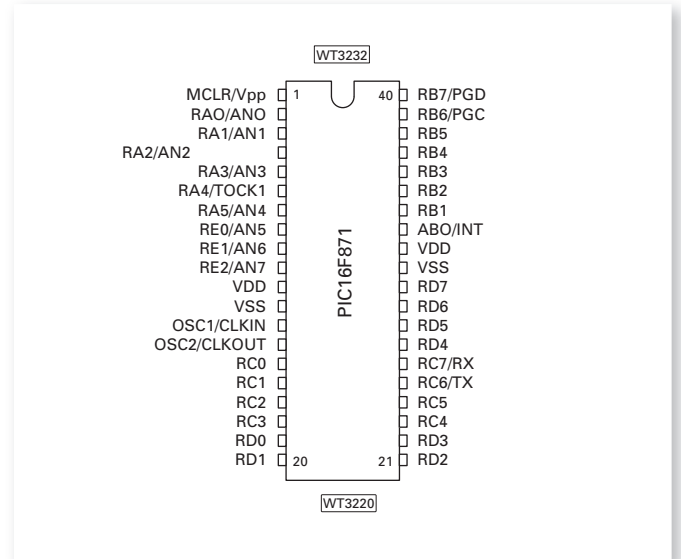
WT3232

MCLR/Vpp
RAO/ANO
RA1/AN1
RA2/AN2
RA3/AN3
RA4/TOCK1
RA5/AN4
RE0/AN5
RE1/AN6
RE2/AN7
VDD
VSS
OSC1/CLKIN
OSC2/CLKOUT
RC0
RC1
RC2
RC3
RD0
RD1

1
20

PIC16F871

40
21

RB7/PGD
RB6/PGC
RB5
RB4
RB3
RB2
RB1
ABO/INT
VDD
VSS
RD7
RD6
RD5
RD4
RC7/RX
RC6/TX
RC5
RC4
RD3
RD2

WT3220